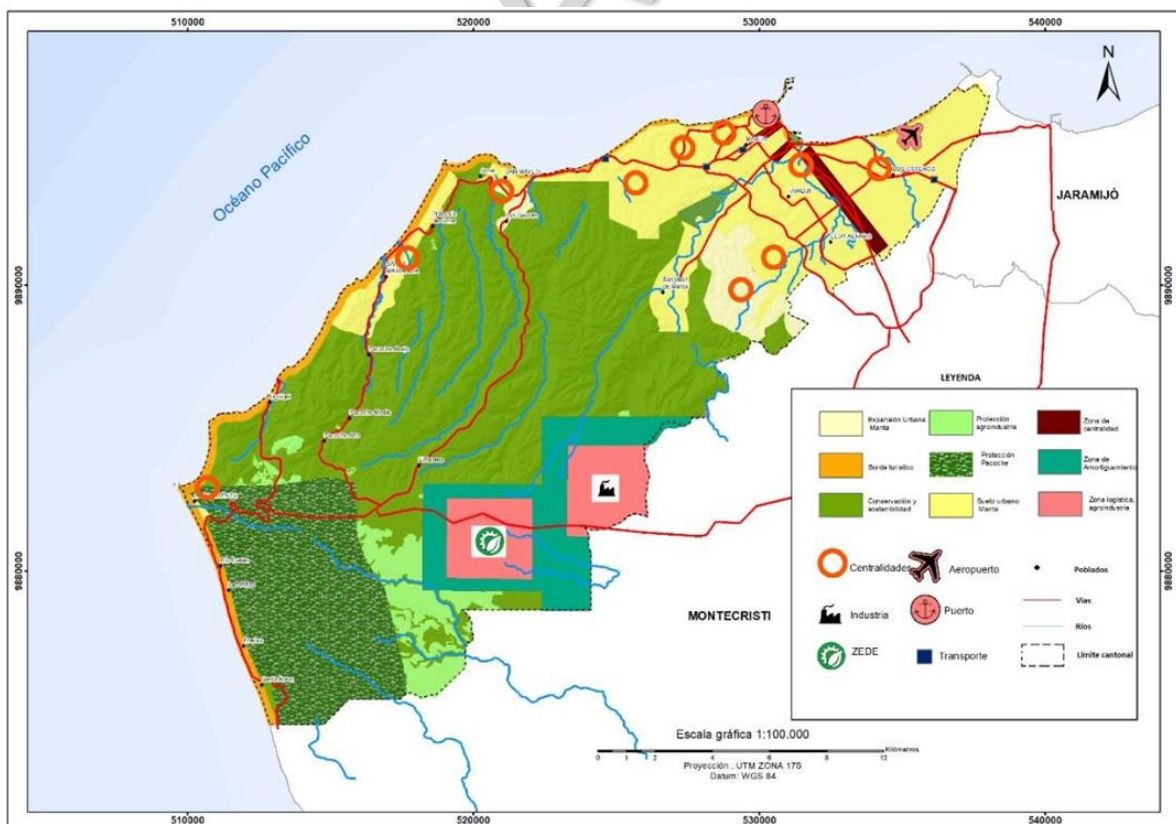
510000
520000
530000
540000
N
Océano Pacífico
JARAMIJÓ
9890000
9890000
9880000
9880000
LEYENDA
Expansión Urbana Manta
Protección agroindustria
Zona de centralidad
Borde turístico
Protección Pacoche
Zona de Amortiguamiento
Conservación y sostenibilidad
Suelo urbano Manta
Zona logística, agroindustria
Centralidades
Aeropuerto
Poblados
Industria
Puerto
Vías
Ríos
ZEDE
Transporte
Límite cantonal
MONTECRISTI
Escala gráfica 1:100.000
0 1 2 4 6 8 12 Kilómetros
Proyección : UTM ZONA 17S
Datum: WGS 84
510000
520000
530000
540000